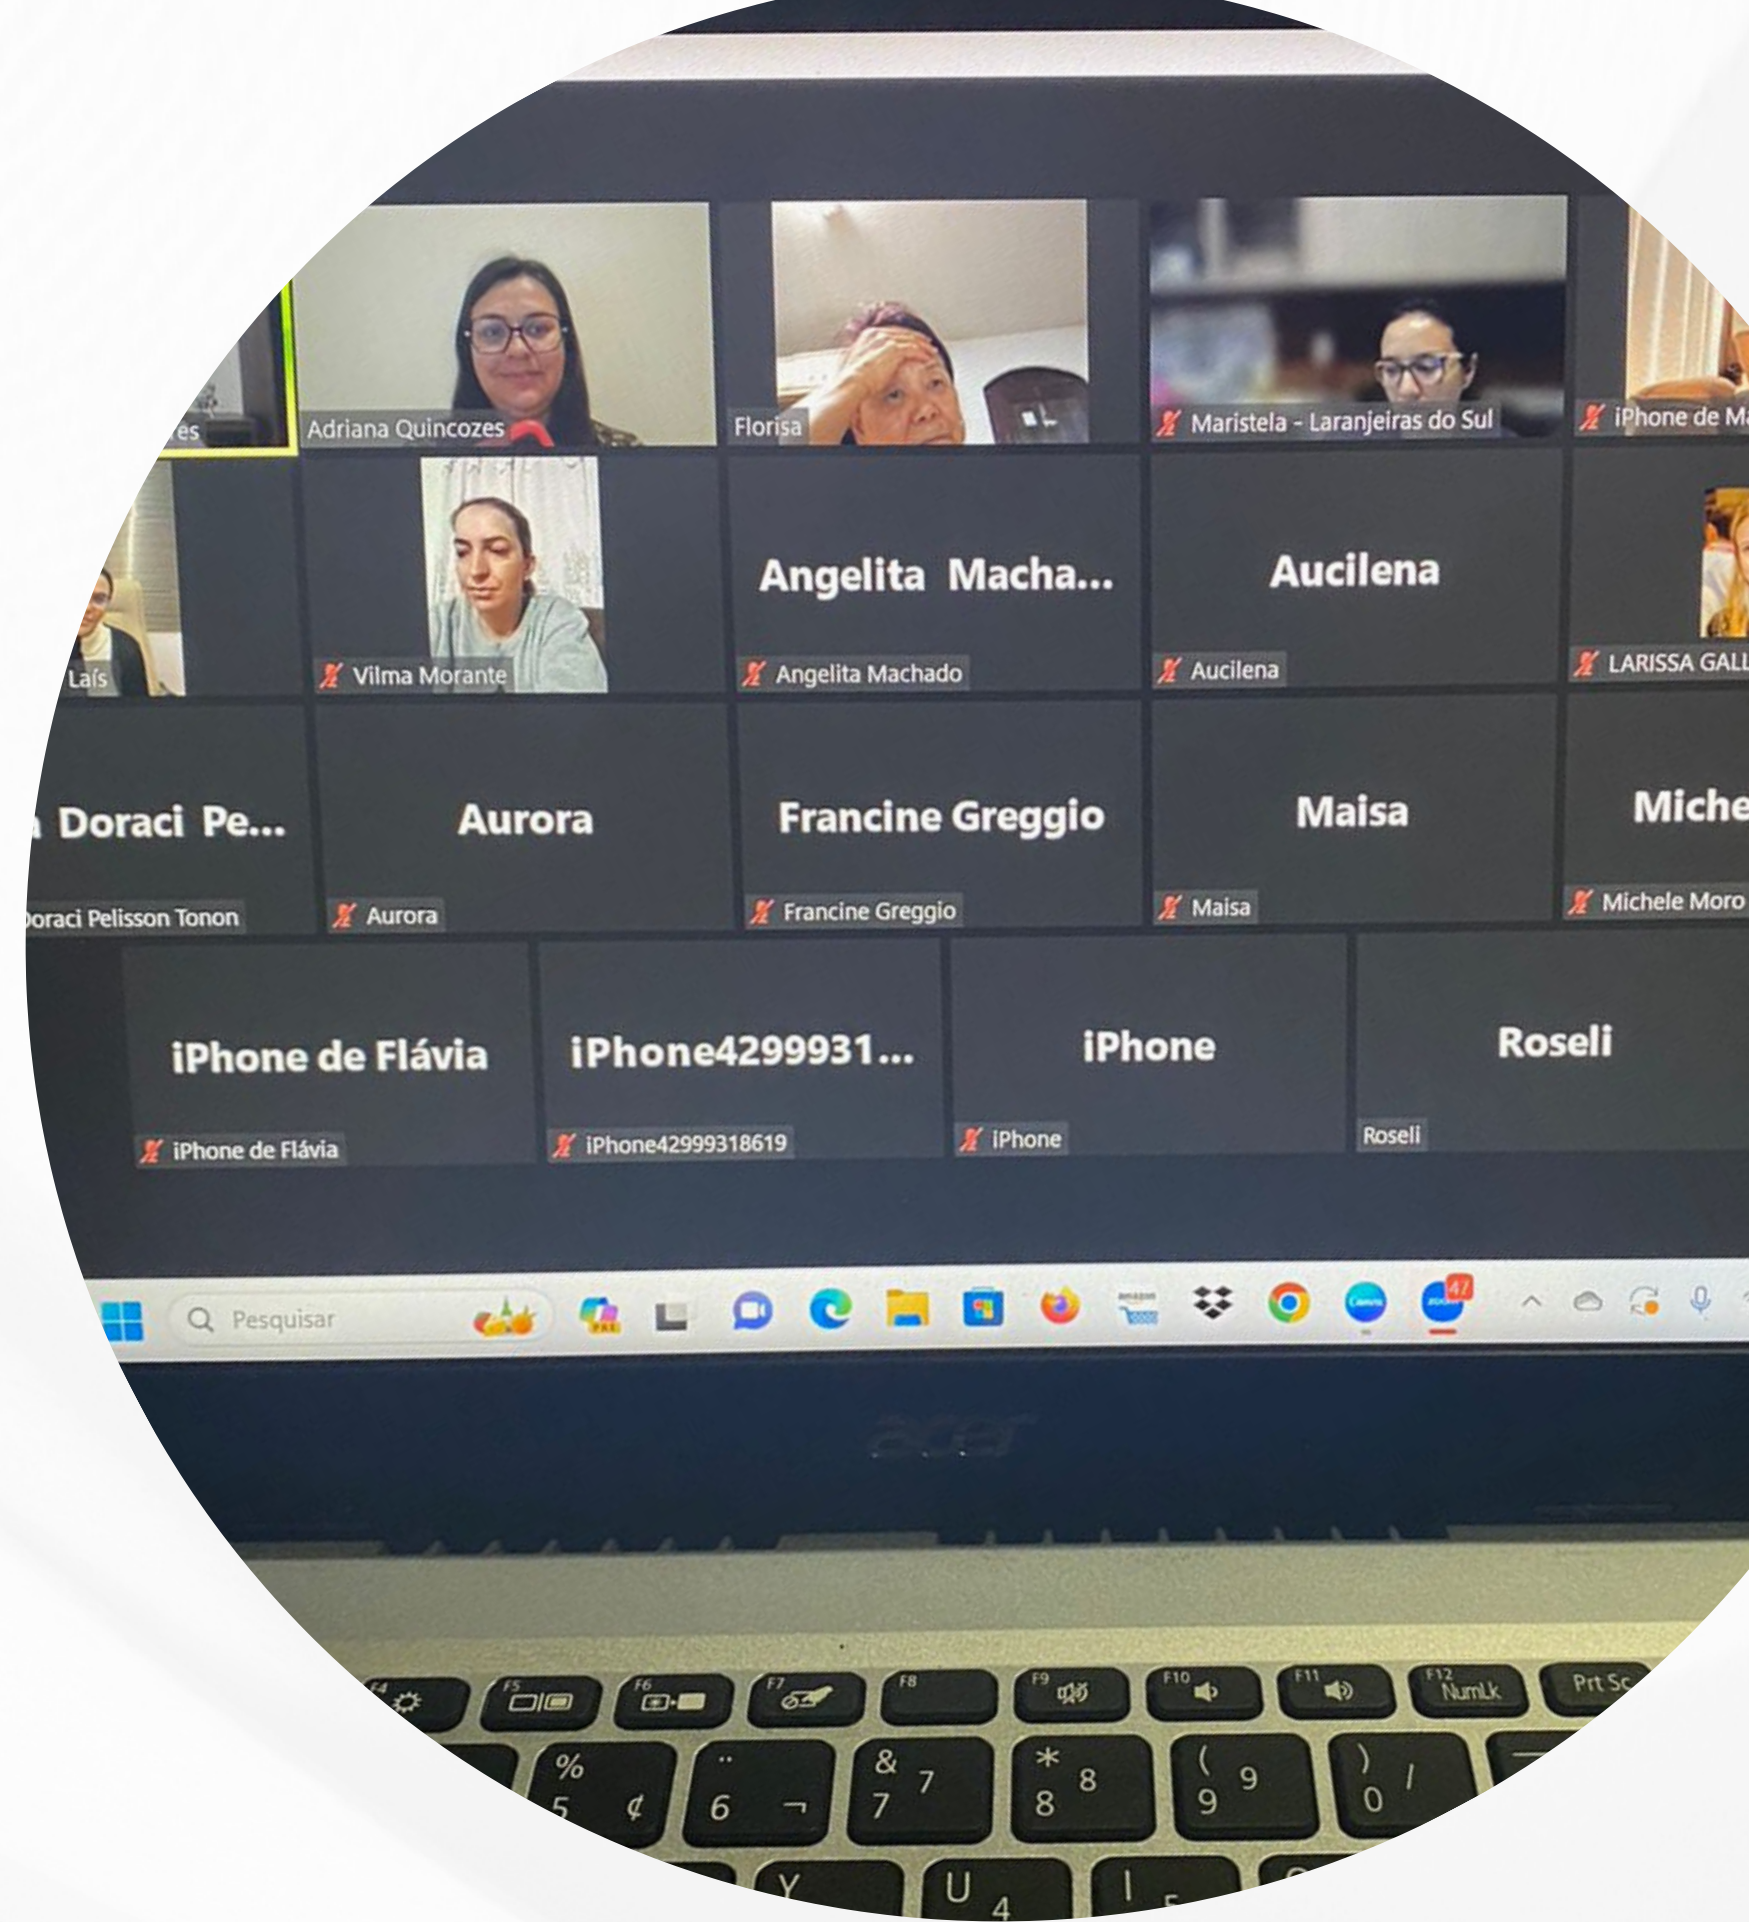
es

Adriana Quincozes

Florisa

Maristela - Laranjeiras do Sul

iPhone de M

Laís

Vilma Morante

Angelita Macha...

Angelita Machado

Aucilena

Aucilena

LARISSA GALL

Doraci Pe...

Doraci Pelisson Tonon

Aurora

Aurora

Francine Greggio

Francine Greggio

Maisa

Maisa

Miche

Michele Moro

iPhone de Flávia

iPhone de Flávia

iPhone4299931...

iPhone42999318619

iPhone

iPhone

Roseli

Roseli

Pesquisar

47

acer

F5 F6 F7 F8 F9 F10 F11 F12 NumLk Prt Sc

% 5 ¢ 6 ¬ & 7 7 * 8 8 ( 9 9 ) 0 /

Y U 4 I 5